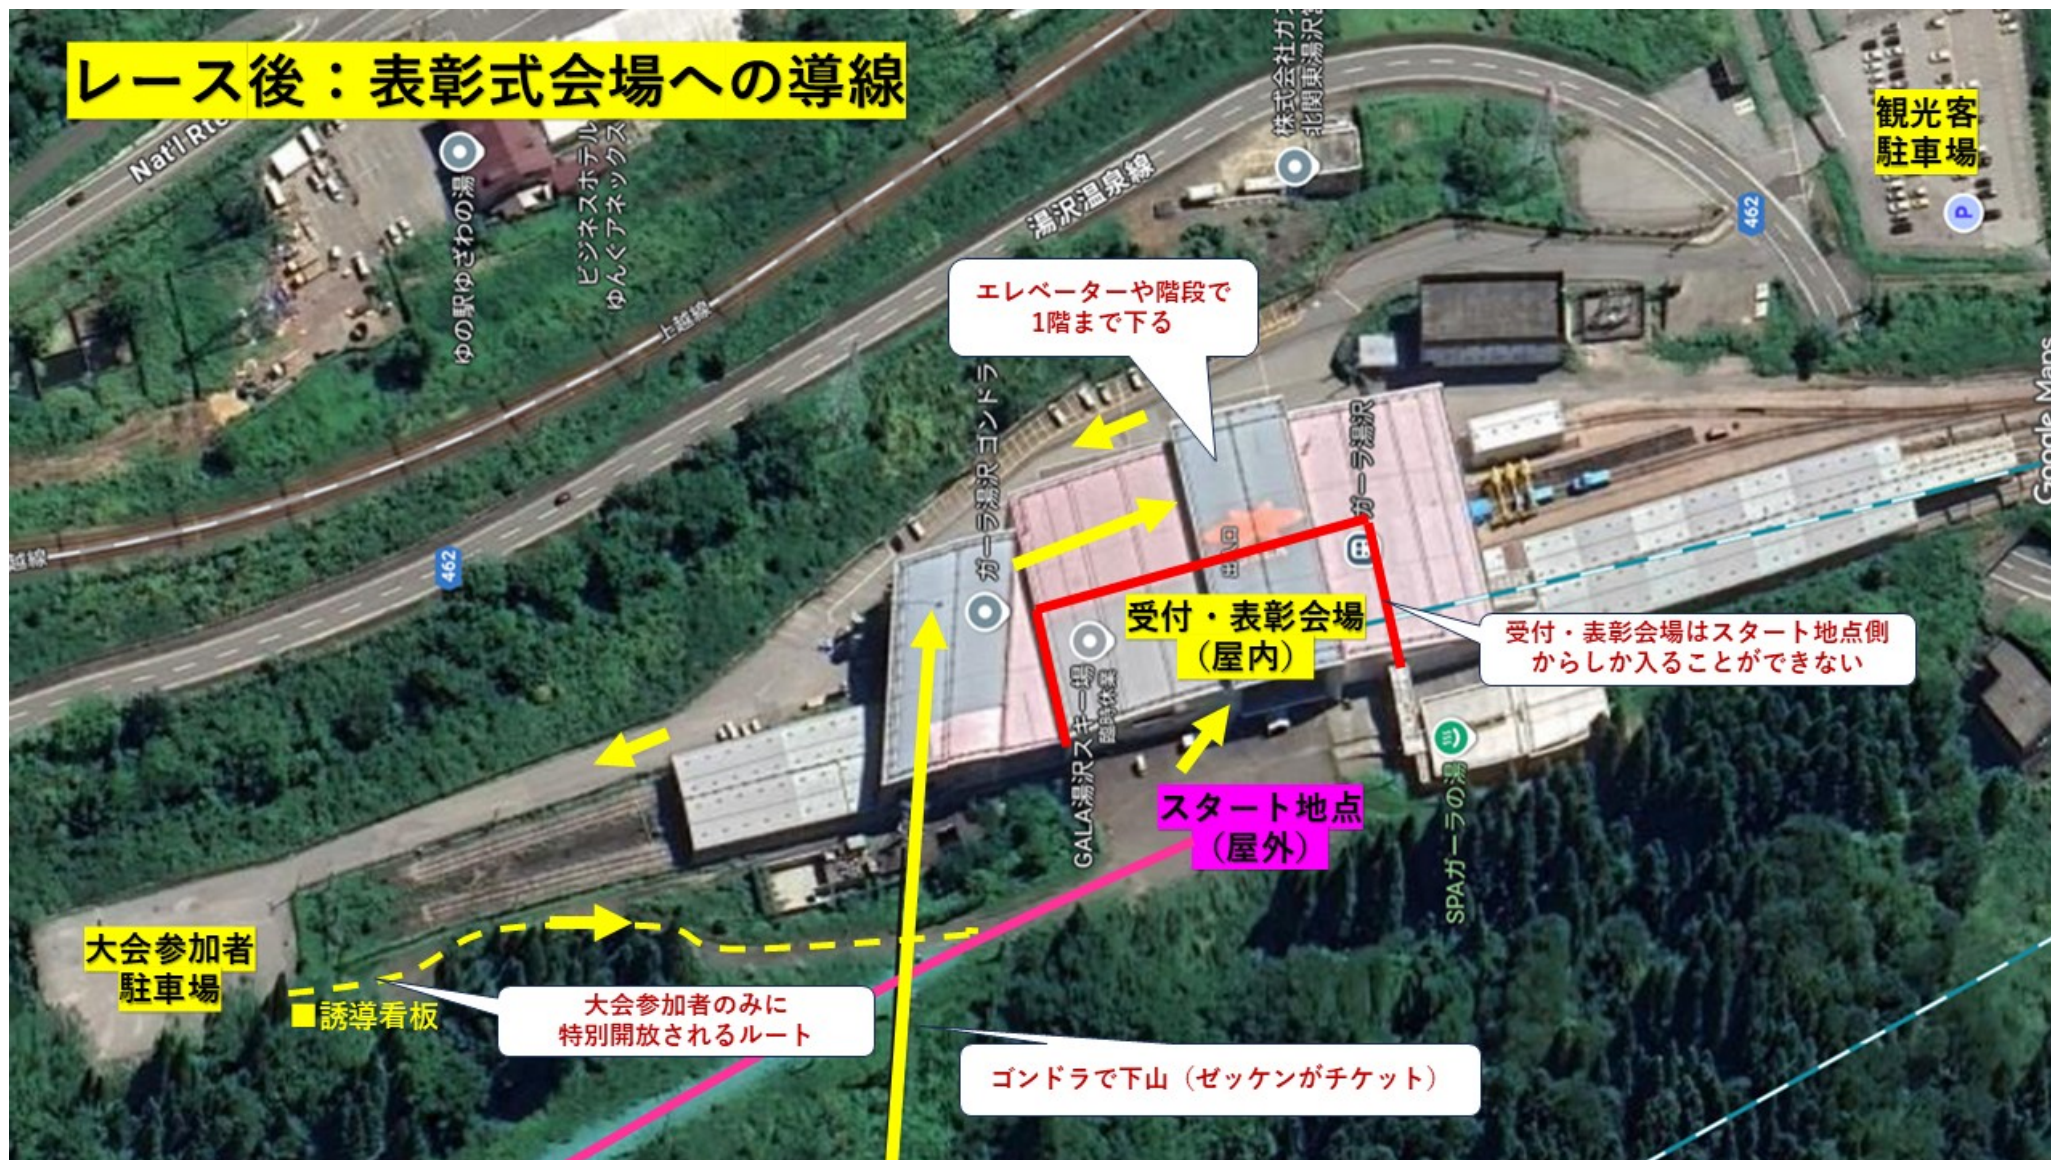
レース後：表彰式会場への導線

Nat'l Rte

ゆの駅ゆざわの湯

ビジネスホテル ゆんくアネックス

上越線

湯沢温泉線

株式会社ガ 北関東湯沢

観光客 駐車場

462

エレベーターや階段で 1階まで下る

ガーラ湯沢 ゴンドラ

ガーラ湯沢

出入口

受付・表彰会場 (屋内)

受付・表彰会場はスタート地点側からしか入ることができない

GALA湯沢スキー場

スタート地点 (屋外)

SPAガーラの湯

大会参加者 駐車場

■誘導看板

大会参加者のみに 特別開放されるルート

ゴンドラで下山（ゼッケンがチケット）

Google Maps